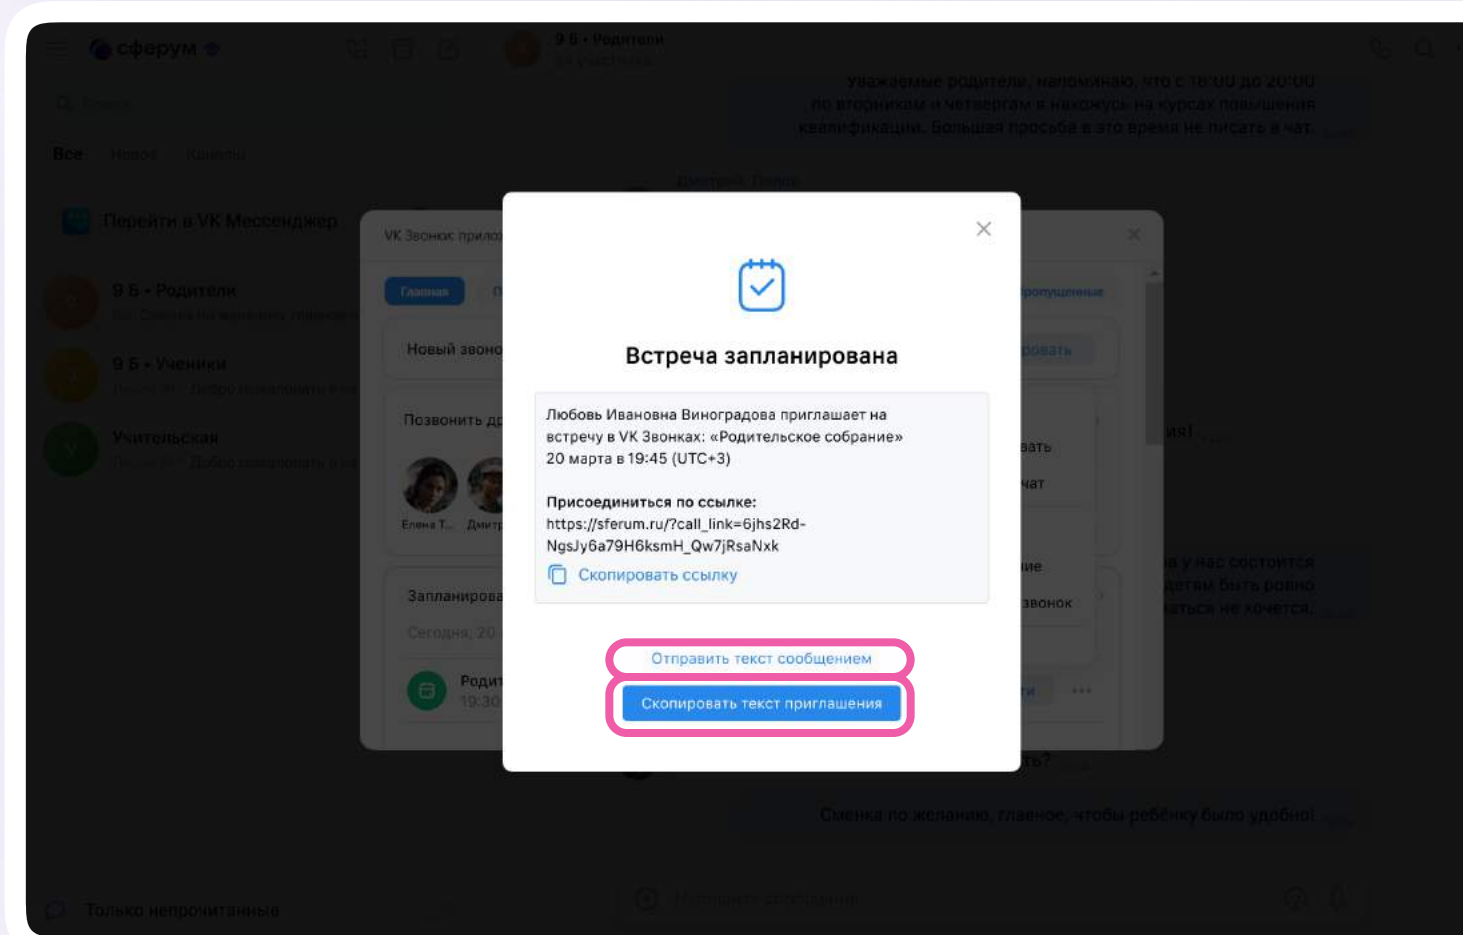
сферум

9 Б • Родители

Уважаемые родители, напоминаю, что с 18:00 до 20:00 по вторникам и четвергам я нахожусь на курсах повышения квалификации. Большая просьба в это время не писать в чат.

Все Новое Каналы

Перейти в VK Мессенджер

9 Б • Родители

9 Б • Ученики

Учительская

VK Звонки: прило

Главная

Новый звоно

Позвонить д

Елена Т... Дмитр

Запланирова

Сегодня, 20

Родит 19:30

Встреча запланирована

Любовь Ивановна Виноградова приглашает на встречу в VK Звонках: «Родительское собрание» 20 марта в 19:45 (UTC+3)

Присоединиться по ссылке:
https://sferum.ru/?call_link=6jhs2Rd-NgsJy6a79H6ksmH_Qw7jRsaNxk

Скопировать ссылку

Отправить текст сообщением

Скопировать текст приглашения

Сменка по желанию, главное, чтобы ребёнку было удобно!

Только непрочитанные